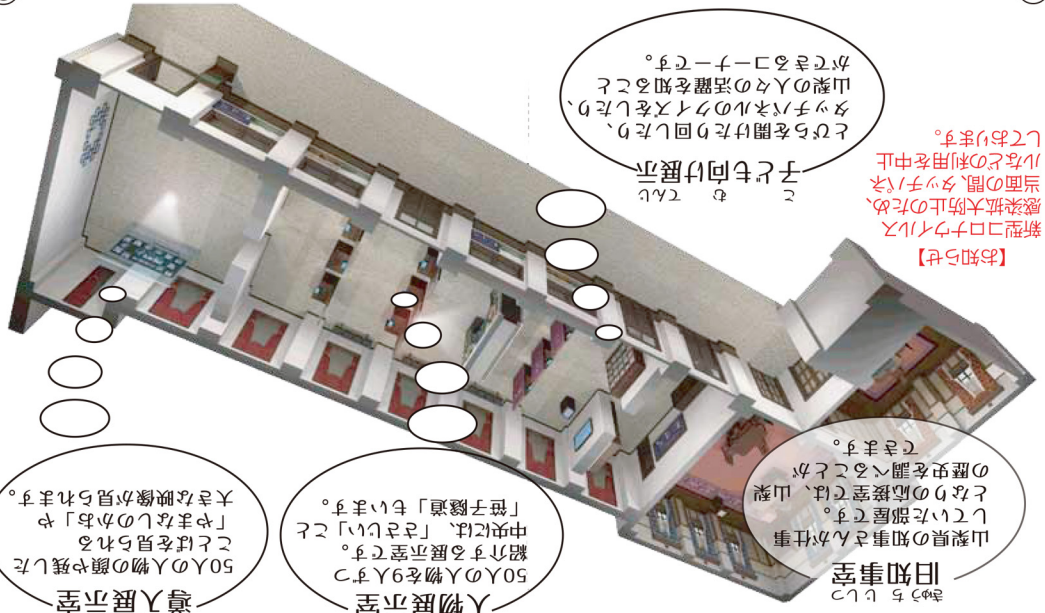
子ども向け展示
こ　む　てんじ

とびらを開けたり回したり、タッチパネルのクイズをしたり、山梨の人々の活躍を知ることができるコーナーです。

【お知らせ】
新型コロナウイルス感染拡大防止のため、当面の間、タッチパネルなどの利用を中止しております。

旧知事室
きゅうちじしつ

山梨県の知事さんが仕事をしていた部屋です。となりの応接室では、山梨の歴史を調べることができます。

人物展示室

50人の人物を9つずつ紹介する展示室です。中央には、「ようこそ」「いいじ」そして「甲子園」もあります。

遺人展示室

50人の人物の遺品を見ることができる「やまなしの心」や大きな映像が見られます。